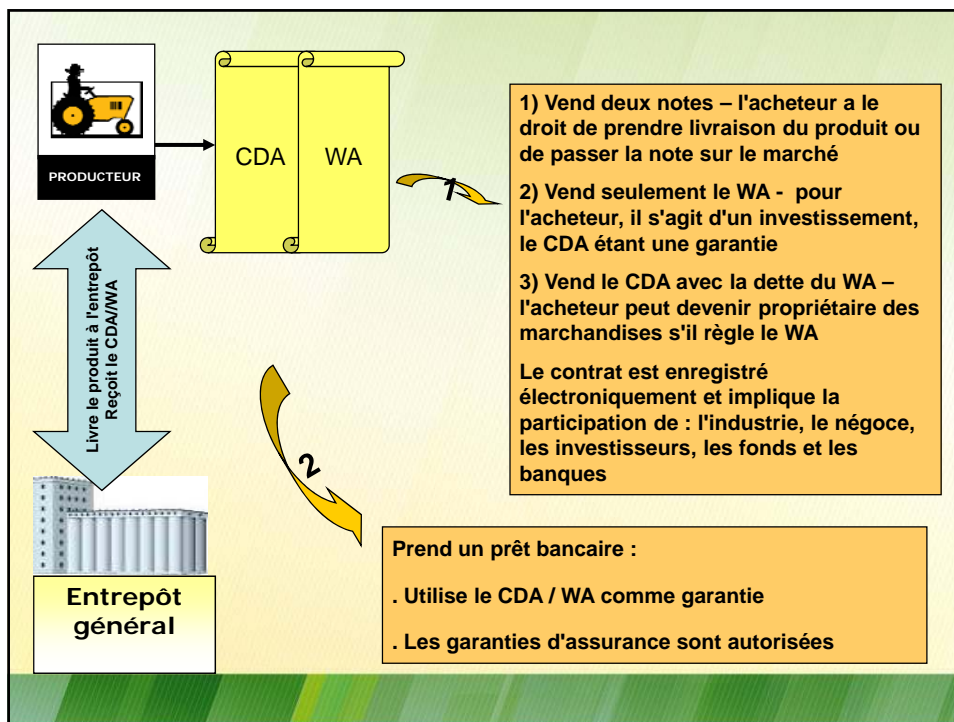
PRODUCTEUR

CDA

WA

1

1) Vend deux notes – l'acheteur a le droit de prendre livraison du produit ou de passer la note sur le marché

2) Vend seulement le WA - pour l'acheteur, il s'agit d'un investissement, le CDA étant une garantie

3) Vend le CDA avec la dette du WA – l'acheteur peut devenir propriétaire des marchandises s'il règle le WA

Le contrat est enregistré électroniquement et implique la participation de : l'industrie, le négoce, les investisseurs, les fonds et les banques

Livre le produit à l'entrepôt
Reçoit le CDA/WA

2

Entrepôt général

Prend un prêt bancaire :

. Utilise le CDA / WA comme garantie

. Les garanties d'assurance sont autorisées